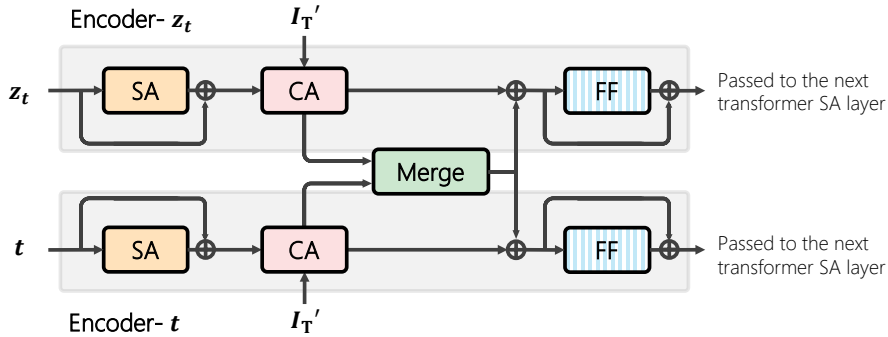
Encoder- $\boldsymbol{z_t}$

$\boldsymbol{I_T}'$

$\boldsymbol{z_t}$

SA

CA

FF

Passed to the next transformer SA layer

Merge

$\boldsymbol{t}$

SA

CA

FF

Passed to the next transformer SA layer

Encoder- $\boldsymbol{t}$

$\boldsymbol{I_T}'$